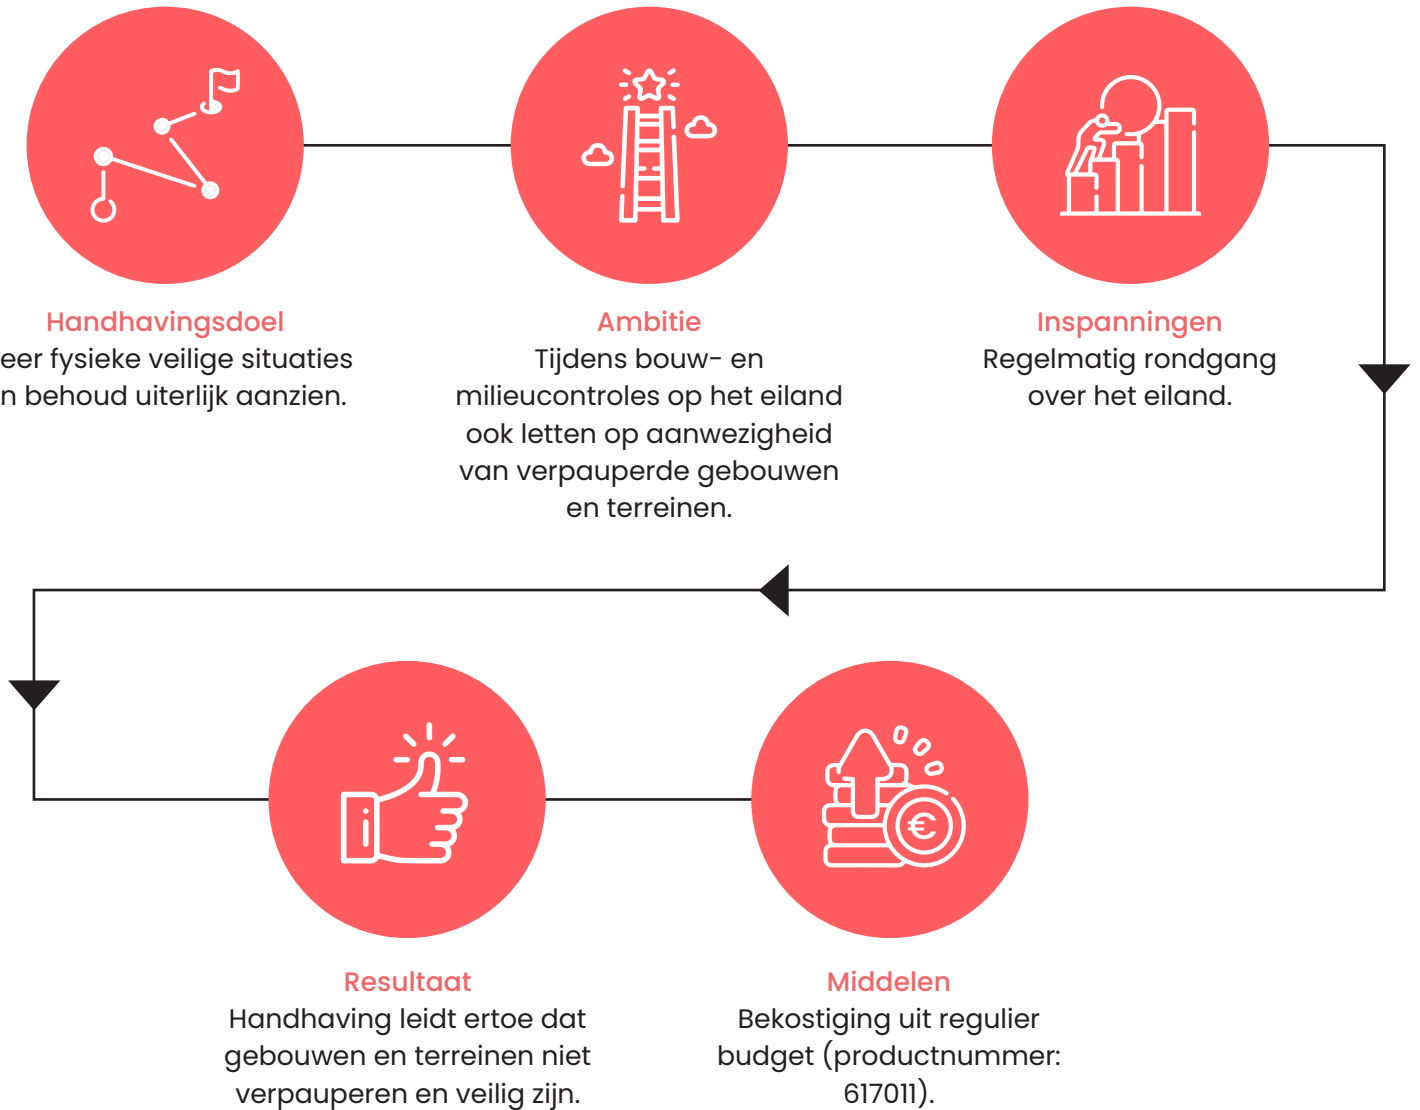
Handhavingsdoel
eer fysieke veilige situaties n behoud uiterlijk aanzien.

Ambitie
Tijdens bouw- en milieucontroles op het eiland ook letten op aanwezigheid van verpauperde gebouwen en terreinen.

Inspanningen
Regelmatig rondgang over het eiland.

Resultaat
Handhaving leidt ertoe dat gebouwen en terreinen niet verpauperen en veilig zijn.

Middelen
Bekostiging uit regulier budget (productnummer: 617011).